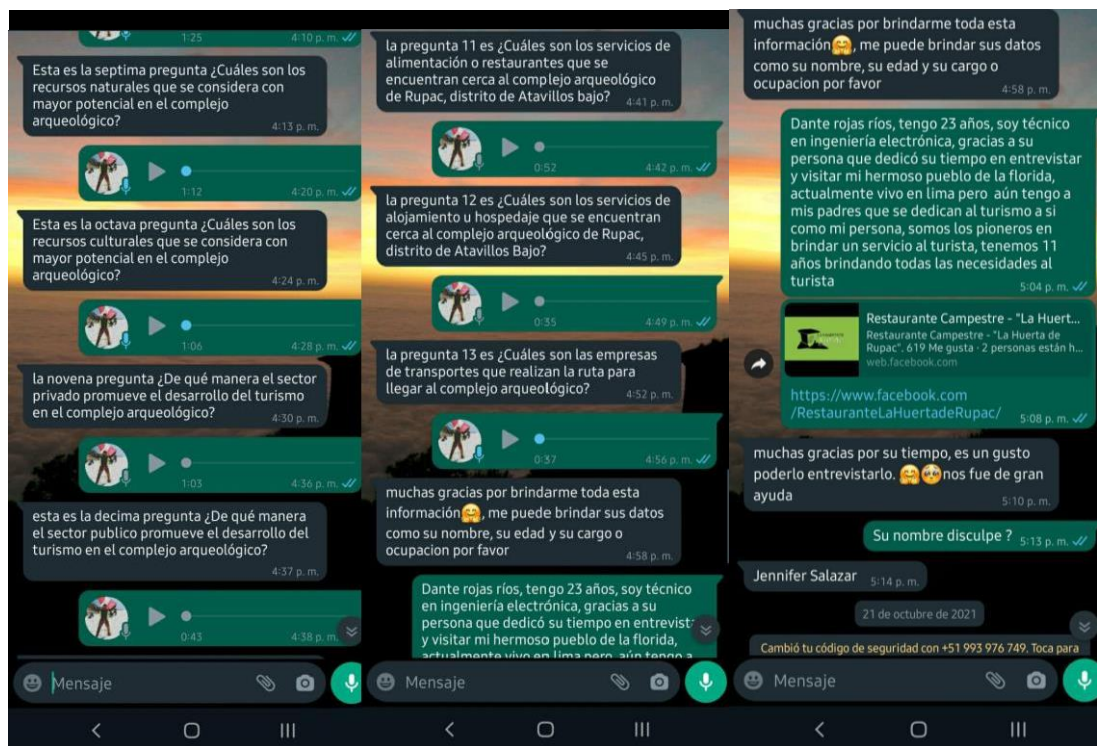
1:25 4:10 p. m.

Esta es la septima pregunta ¿Cuáles son los recursos naturales que se considera con mayor potencial en el complejo arqueológico? 4:13 p. m.

1:12 4:20 p. m.

Esta es la octava pregunta ¿Cuáles son los recursos culturales que se considera con mayor potencial en el complejo arqueológico? 4:24 p. m.

1:06 4:28 p. m.

la novena pregunta ¿De qué manera el sector privado promueve el desarrollo del turismo en el complejo arqueológico? 4:30 p. m.

1:03 4:36 p. m.

esta es la decima pregunta ¿De qué manera el sector publico promueve el desarrollo del turismo en el complejo arqueológico? 4:37 p. m.

0:43 4:38 p. m.

Mensaje

la pregunta 11 es ¿Cuáles son los servicios de alimentación o restaurantes que se encuentran cerca al complejo arqueológico de Rupac, distrito de Atavillos bajo? 4:41 p. m.

0:52 4:42 p. m.

la pregunta 12 es ¿Cuáles son los servicios de alojamiento u hospedaje que se encuentran cerca al complejo arqueológico de Rupac, distrito de Atavillos Bajo? 4:45 p. m.

0:35 4:49 p. m.

la pregunta 13 es ¿Cuáles son las empresas de transportes que realizan la ruta para llegar al complejo arqueológico? 4:52 p. m.

0:37 4:56 p. m.

muchas gracias por brindarme toda esta información🤗, me puede brindar sus datos como su nombre, su edad y su cargo o ocupacion por favor 4:58 p. m.

Dante rojas ríos, tengo 23 años, soy técnico en ingeniería electrónica, gracias a su persona que dedicó su tiempo en entrevist y visitar mi hermoso pueblo de la florida, actualmente vivo en lima pero aún tengo a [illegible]

Mensaje

muchas gracias por brindarme toda esta información🤗, me puede brindar sus datos como su nombre, su edad y su cargo o ocupacion por favor 4:58 p. m.

Dante rojas ríos, tengo 23 años, soy técnico en ingeniería electrónica, gracias a su persona que dedicó su tiempo en entrevistar y visitar mi hermoso pueblo de la florida, actualmente vivo en lima pero aún tengo a mis padres que se dedican al turismo a si como mi persona, somos los pioneros en brindar un servicio al turista, tenemos 11 años brindando todas las necesidades al turista 5:04 p. m.

Restaurante Campestre - "La Huert...
Restaurante Campestre - "La Huerta de Rupac". 619 Me gusta · 2 personas están h...
web.facebook.com
https://www.facebook.com/RestauranteLaHuertadeRupac/ 5:08 p. m.

muchas gracias por su tiempo, es un gusto poderlo entrevistarlo. 🤗🥺nos fue de gran ayuda 5:10 p. m.

Su nombre disculpe ? 5:13 p. m.

Jennifer Salazar 5:14 p. m.

21 de octubre de 2021

Cambió tu código de seguridad con +51 993 976 749. Toca para

Mensaje